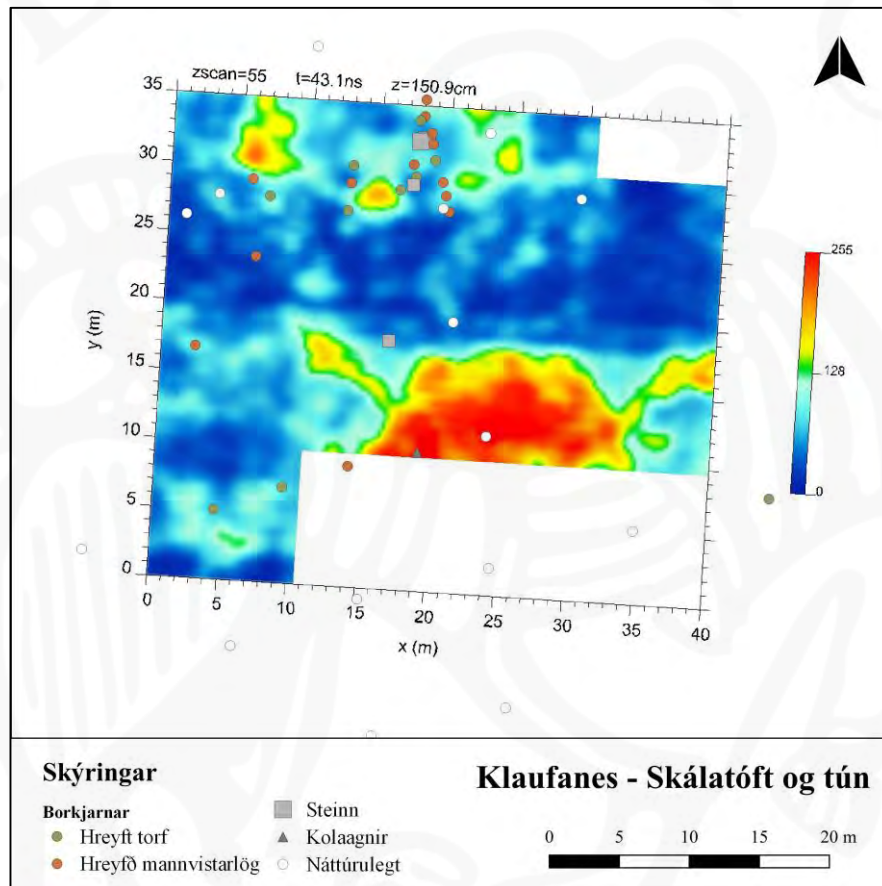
zscan=55 t=43.1ns z=150.9cm

35
30
25
20
15
10
5
0

y (m)

0 5 10 15 20 25 30 35 40

x (m)

255

128

0

Skýringar

Borkjarnar
Hreyft torf
Hreyfð mannvistarlög

Steinn
Kolaagnir
Náttúrulegt

Klaufanes - Skálatóft og tún

0 5 10 15 20 m